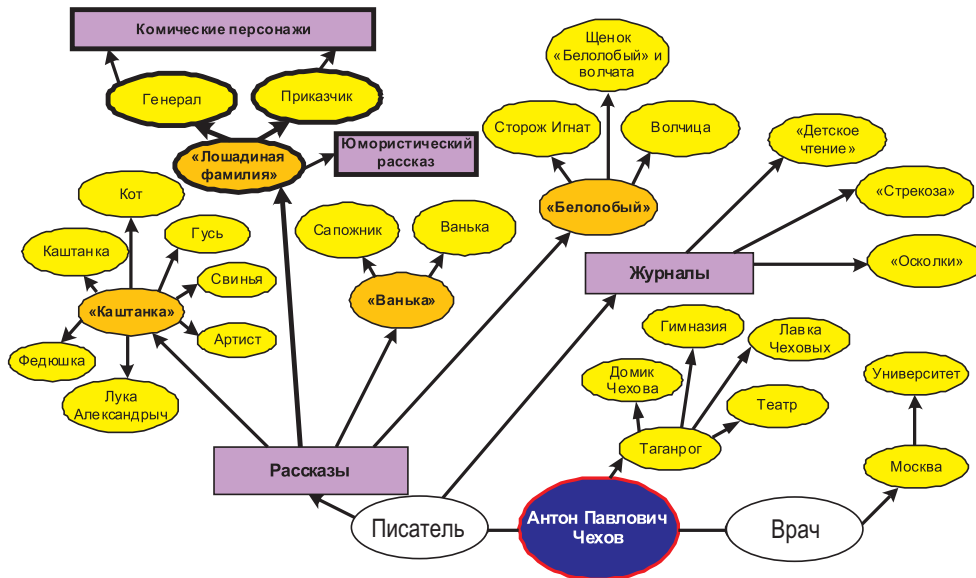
Комические персонажи

Генерал

Приказчик

«Лошадиная фамилия»

Юмористический рассказ

Кот

Гусь

Каштанка

Свинья

«Каштанка»

Артист

Федюшка

Лука Александрыч

Сапожник

Ванька

«Ванька»

Щенок «Белолобый» и волчата

Сторож Игнат

Волчица

«Белолобый»

«Детское чтение»

«Стрекоза»

Журналы

«Осколки»

Гимназия

Лавка Чеховых

Домик Чехова

Театр

Университет

Таганрог

Рассказы

Москва

Писатель

Антон Павлович Чехов

Врач